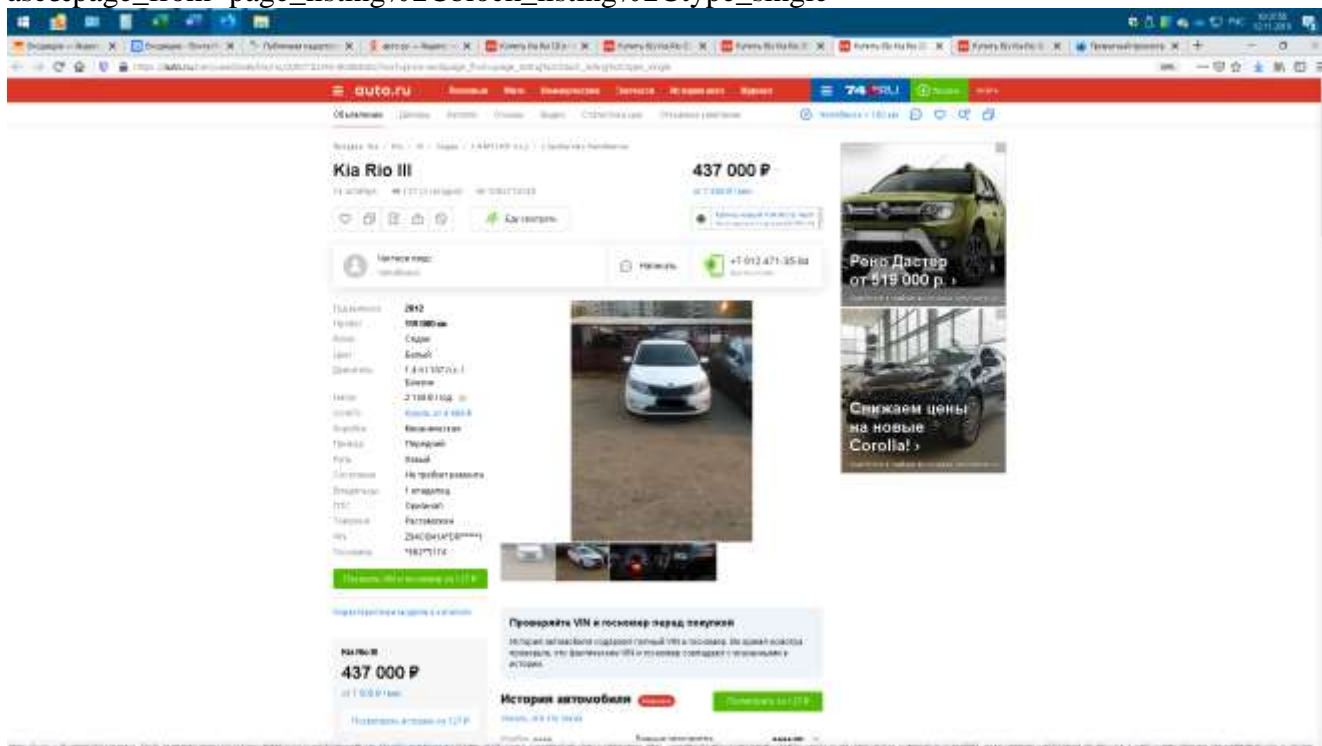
ascepage_from=page_listing%2Csort=listing%2Ctype_single

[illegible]

auto.ru

74.RU

Объявления

Kia Rio III

437 000 ₽

Частное лицо

Написать

+7 912 471-35-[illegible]

Год выпуска 2012
Пробег 108 000 км
Кузов Седан
Цвет Белый
Двигатель 1.4 л / 107 л.с. / Бензин
Налог 3 108 ₽ / год
Коробка Механическая
Привод Передний
Руль Левый
Состояние Не требует ремонта
Владельцы 1 владелец
ПТС Оригинал
Таможня Растаможен
VIN Z94CB41AFDR*****
Госномер *983**174

Проверьте VIN и госномер перед покупкой

История автомобиля

Kia Rio III
437 000 ₽

Рено Дастер от 519 000 р. ›

Снижаем цены на новые Corolla! ›